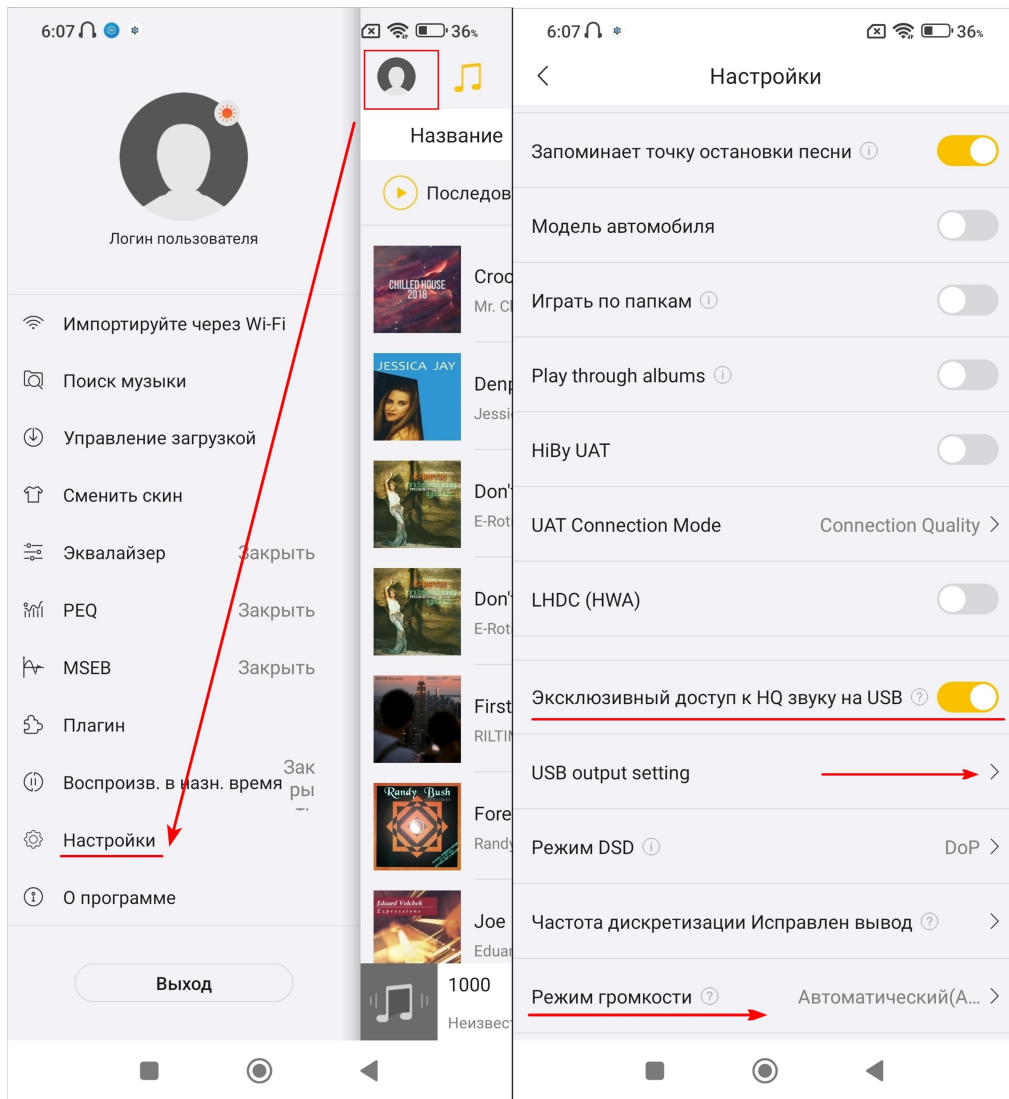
6:07

36%

Логин пользователя

Импортируйте через Wi-Fi

Поиск музыки

Управление загрузкой

Сменить скин

Эквалайзер Закрыть

PEQ Закрыть

MSEB Закрыть

Плагин

Воспроизв. в назн. время Зак ры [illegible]

Настройки

О программе

Выход

Название

Последов

CHILLED HOUSE 2018

Croc

Mr. Cl

JESSICA JAY

Denp

Jessic

Don'

E-Rot

Don'

E-Rot

First

RILTIN

Randy Bush

Fore

Randy

Eduard Volchek Expressions

Joe

Eduar

1000

Неизвест

6:07

36%

Настройки

Запоминает точку остановки песни

Модель автомобиля

Играть по папкам

Play through albums

HiBy UAT

UAT Connection Mode Connection Quality

LHDC (HWA)

Эксклюзивный доступ к HQ звуку на USB

USB output setting

Режим DSD DoP

Частота дискретизации Исправлен вывод

Режим громкости Автоматический(А...